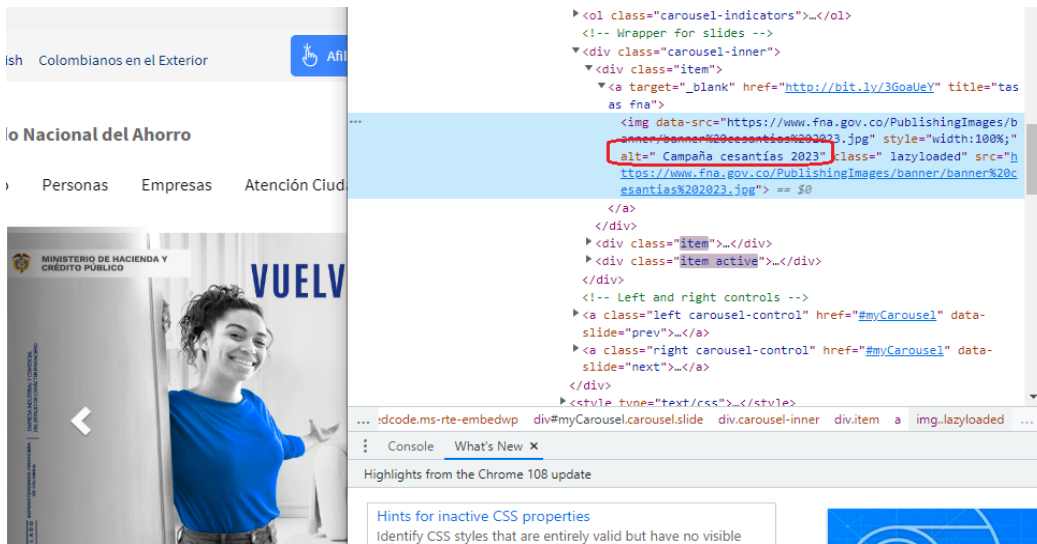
ish Colombianos en el Exterior

Afil

do Nacional del Ahorro

Personas Empresas Atención Ciud

MINISTERIO DE HACIENDA Y CRÉDITO PÚBLICO

VUELV

<ol class="carousel-indicators">…</ol>
<!-- Wrapper for slides -->
<div class="carousel-inner">
<div class="item">
<a target="_blank" href="http://bit.ly/3GoaUeY" title="tasas fna">
<img data-src="https://www.fna.gov.co/PublishingImages/banner/banner%20cesantias%202023.jpg" style="width:100%;" alt=" Campaña cesantías 2023" class=" lazyloaded" src="https://www.fna.gov.co/PublishingImages/banner/banner%20cesantias%202023.jpg"> == $0
</a>
</div>
<div class="item">…</div>
<div class="item active">…</div>
</div>
<!-- Left and right controls -->
<a class="left carousel-control" href="#myCarousel" data-slide="prev">…</a>
<a class="right carousel-control" href="#myCarousel" data-slide="next">…</a>
</div>
<style type="text/css">…</style>

… edcode.ms-rte-embedwp div#myCarousel.carousel.slide div.carousel-inner div.item a img..lazyloaded …

Console What's New ×

Highlights from the Chrome 108 update

Hints for inactive CSS properties
Identify CSS styles that are entirely valid but have no visible